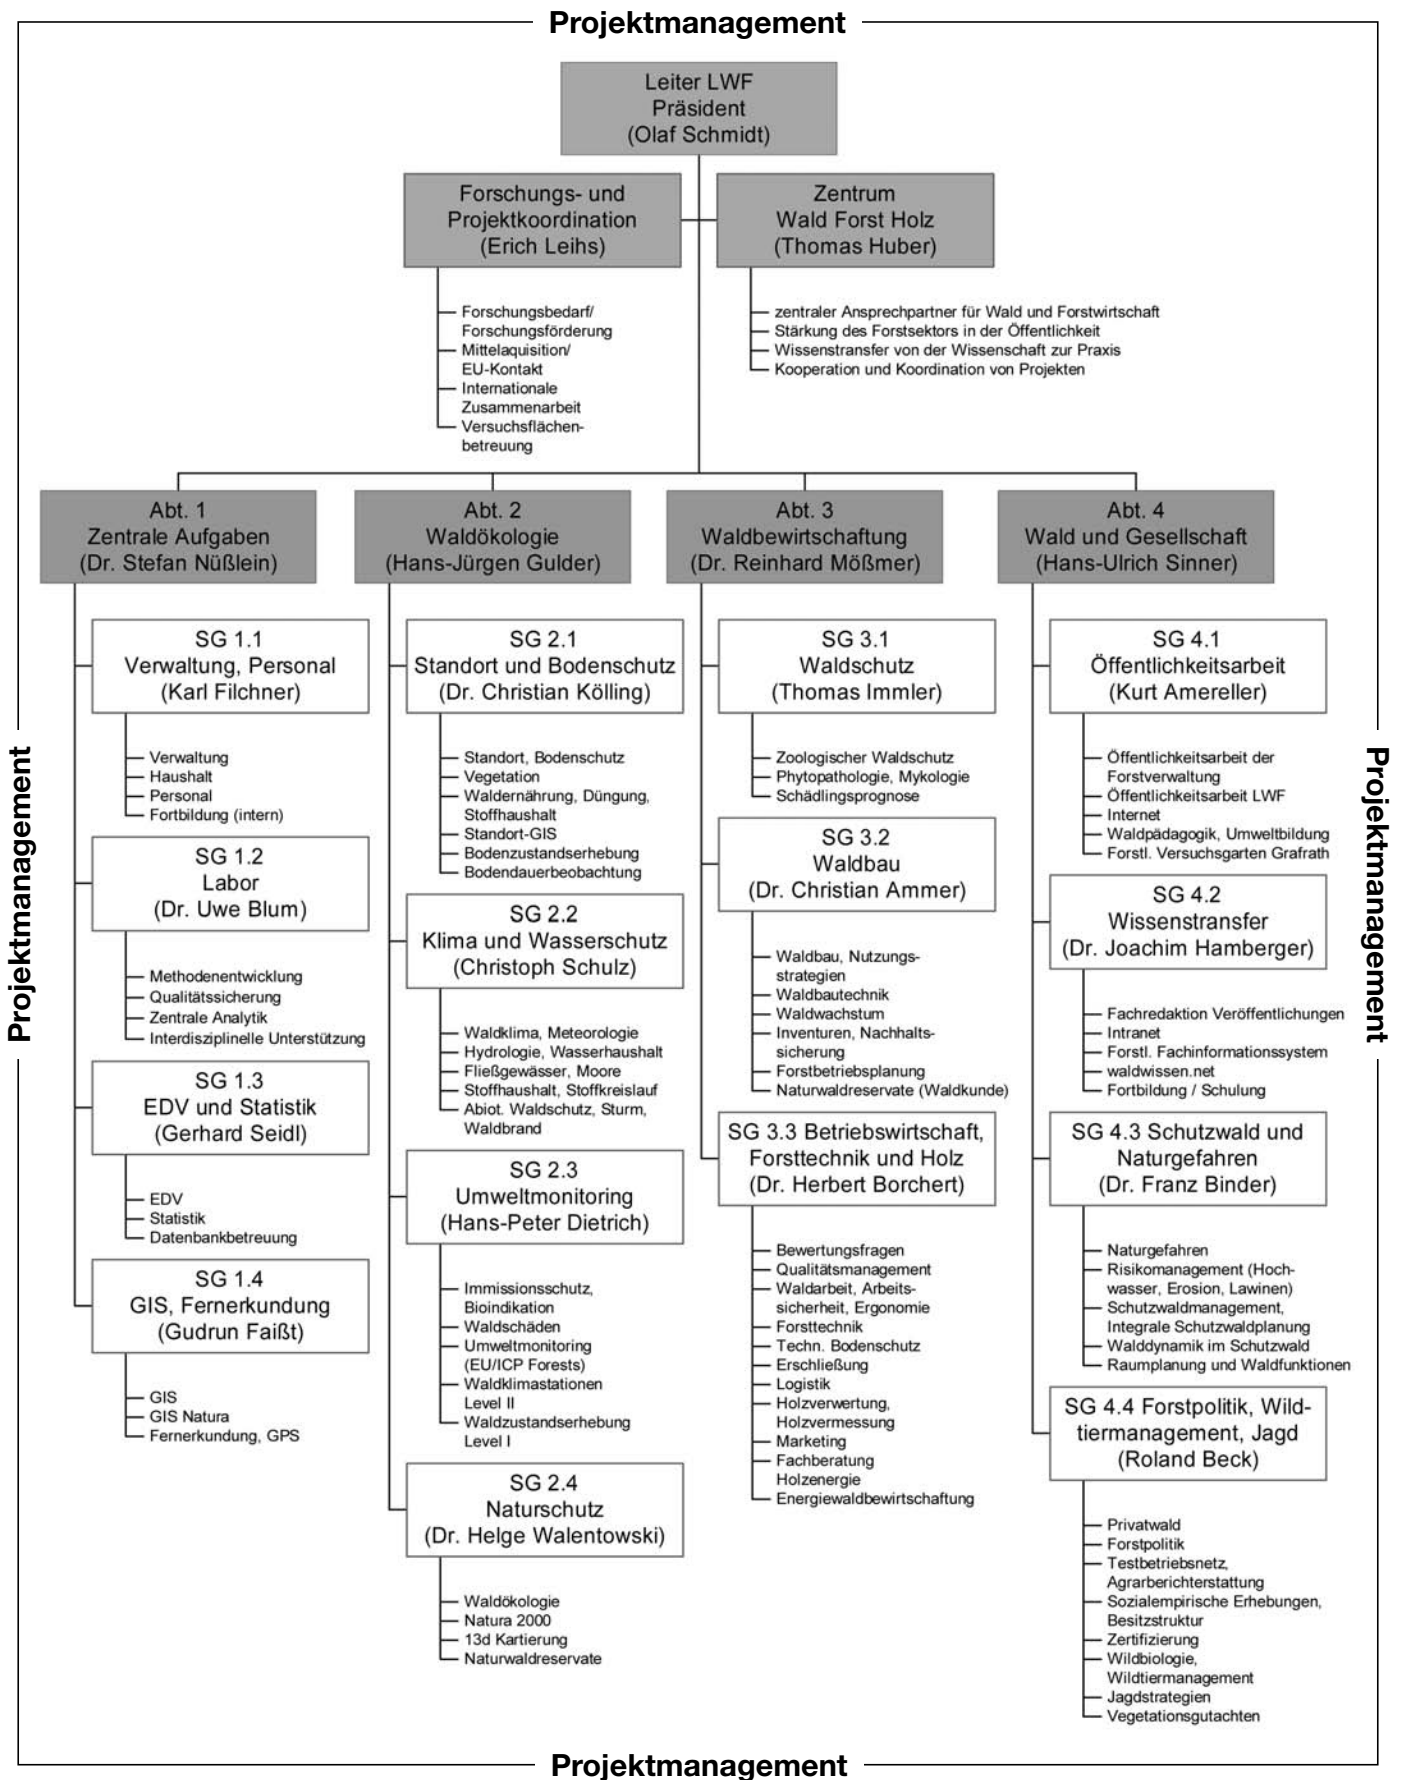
Projektmanagement

Leiter LWF
Präsident
(Olaf Schmidt)

Forschungs- und Projektkoordination
(Erich Leihs)

Forschungsbedarf/ Forschungsförderung
Mittelaquisition/ EU-Kontakt
Internationale Zusammenarbeit
Versuchsflächenbetreuung

Zentrum
Wald Forst Holz
(Thomas Huber)

zentraler Ansprechpartner für Wald und Forstwirtschaft
Stärkung des Forstsektors in der Öffentlichkeit
Wissenstransfer von der Wissenschaft zur Praxis
Kooperation und Koordination von Projekten

Abt. 1
Zentrale Aufgaben
(Dr. Stefan Nüßlein)

SG 1.1
Verwaltung, Personal
(Karl Filchner)

Verwaltung
Haushalt
Personal
Fortbildung (intern)

SG 1.2
Labor
(Dr. Uwe Blum)

Methodenentwicklung
Qualitätssicherung
Zentrale Analytik
Interdisziplinelle Unterstützung

SG 1.3
EDV und Statistik
(Gerhard Seidl)

EDV
Statistik
Datenbankbetreuung

SG 1.4
GIS, Fernerkundung
(Gudrun Faißt)

GIS
GIS Natura
Fernerkundung, GPS

Abt. 2
Waldökologie
(Hans-Jürgen Gulder)

SG 2.1
Standort und Bodenschutz
(Dr. Christian Kölling)

Standort, Bodenschutz
Vegetation
Waldernährung, Düngung, Stoffhaushalt
Standort-GIS
Bodenzustandserhebung
Bodendauerbeobachtung

SG 2.2
Klima und Wasserschutz
(Christoph Schulz)

Waldklima, Meteorologie
Hydrologie, Wasserhaushalt
Fließgewässer, Moore
Stoffhaushalt, Stoffkreislauf
Abiot. Waldschutz, Sturm, Waldbrand

SG 2.3
Umweltmonitoring
(Hans-Peter Dietrich)

Immissionsschutz, Bioindikation
Waldschäden
Umweltmonitoring (EU/ICP Forests)
Waldklimastationen Level II
Waldzustandserhebung Level I

SG 2.4
Naturschutz
(Dr. Helge Walentowski)

Waldökologie
Natura 2000
13d Kartierung
Naturwaldreservate

Abt. 3
Waldbewirtschaftung
(Dr. Reinhard Mößmer)

SG 3.1
Waldschutz
(Thomas Immler)

Zoologischer Waldschutz
Phytopathologie, Mykologie
Schädlingsprognose

SG 3.2
Waldbau
(Dr. Christian Ammer)

Waldbau, Nutzungsstrategien
Waldbautechnik
Waldwachstum
Inventuren, Nachhaltssicherung
Forstbetriebsplanung
Naturwaldreservate (Waldkunde)

SG 3.3 Betriebswirtschaft, Forsttechnik und Holz
(Dr. Herbert Borchert)

Bewertungsfragen
Qualitätsmanagement
Waldarbeit, Arbeitssicherheit, Ergonomie
Forsttechnik
Techn. Bodenschutz
Erschließung
Logistik
Holzverwertung, Holzvermessung
Marketing
Fachberatung
Holzenergie
Energiewaldbewirtschaftung

Abt. 4
Wald und Gesellschaft
(Hans-Ulrich Sinner)

SG 4.1
Öffentlichkeitsarbeit
(Kurt Amereller)

Öffentlichkeitsarbeit der Forstverwaltung
Öffentlichkeitsarbeit LWF
Internet
Waldpädagogik, Umweltbildung
Forstl. Versuchsgarten Grafrath

SG 4.2
Wissenstransfer
(Dr. Joachim Hamberger)

Fachredaktion Veröffentlichungen
Intranet
Forstl. Fachinformationssystem
waldwissen.net
Fortbildung / Schulung

SG 4.3 Schutzwald und Naturgefahren
(Dr. Franz Binder)

Naturgefahren
Risikomanagement (Hochwasser, Erosion, Lawinen)
Schutzwaldmanagement, Integrale Schutzwaldplanung
Walddynamik im Schutzwald
Raumplanung und Waldfunktionen

SG 4.4 Forstpolitik, Wildtiermanagement, Jagd
(Roland Beck)

Privatwald
Forstpolitik
Testbetriebsnetz, Agrarberichterstattung
Sozialempirische Erhebungen, Besitzstruktur
Zertifizierung
Wildbiologie, Wildtiermanagement
Jagdstrategien
Vegetationsgutachten

Projektmanagement

Projektmanagement

Projektmanagement